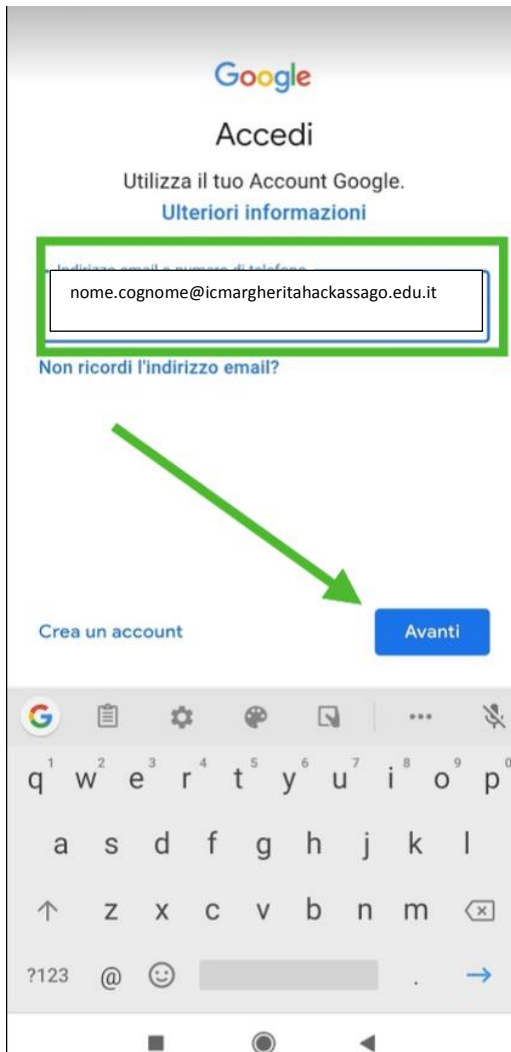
Google

Accedi

Utilizza il tuo Account Google.

Ulteriori informazioni

Indirizzo email o numero di telefono

nome.cognome@icmargheritahackassago.edu.it

Non ricordi l'indirizzo email?

Crea un account

Avanti

G

q w e r t y u i o p
1 2 3 4 5 6 7 8 9 0

a s d f g h j k l

z x c v b n m

?123 @ .